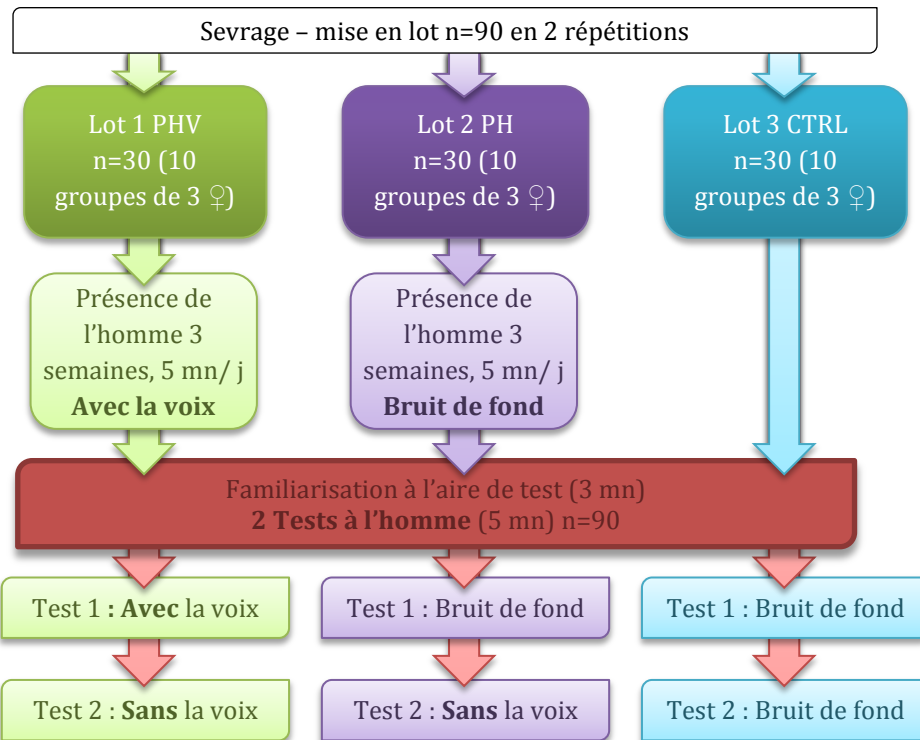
Sevrage – mise en lot n=90 en 2 répétitions

Lot 1 PHV n=30 (10 groupes de 3 ♀)

Lot 2 PH n=30 (10 groupes de 3 ♀)

Lot 3 CTRL n=30 (10 groupes de 3 ♀)

Présence de l'homme 3 semaines, 5 mn/ j **Avec la voix**

Présence de l'homme 3 semaines, 5 mn/ j **Bruit de fond**

Familiarisation à l'aire de test (3 mn)
**2 Tests à l'homme** (5 mn) n=90

Test 1 **: Avec** la voix

Test 1 : Bruit de fond

Test 1 : Bruit de fond

Test 2 : **Sans** la voix

Test 2 : **Sans** la voix

Test 2 : Bruit de fond